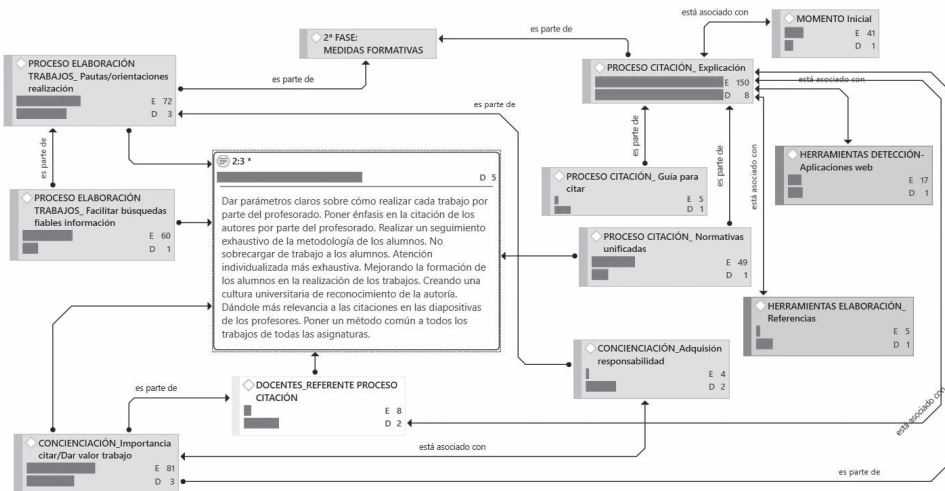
2ª FASE:
MEDIDAS FORMATIVAS

es parte de

está asociado con

MOMENTO Inicial
E 41
D 1

PROCESO ELABORACIÓN TRABAJOS_ Pautas/orientaciones realización
E 72
D 3

es parte de

PROCESO CITACIÓN_ Explicación
E 150
D 8

está asociado con

es parte de

es parte de

2:3 *
D 5

Dar parámetros claros sobre cómo realizar cada trabajo por parte del profesorado. Poner énfasis en la citación de los autores por parte del profesorado. Realizar un seguimiento exhaustivo de la metodología de los alumnos. No sobrecargar de trabajo a los alumnos. Atención individualizada más exhaustiva. Mejorando la formación de los alumnos en la realización de los trabajos. Creando una cultura universitaria de reconocimiento de la autoría. Dándole más relevancia a las citaciones en las diapositivas de los profesores. Poner un método común a todos los trabajos de todas las asignaturas.

PROCESO ELABORACIÓN TRABAJOS_ Facilitar búsquedas fiables información
E 60
D 1

es parte de

es parte de

PROCESO CITACIÓN_ Guía para citar
E 5
D 1

HERRAMIENTAS DETECCIÓN- Aplicaciones web
E 17
D 1

está asociado con

PROCESO CITACIÓN_ Normativas unificadas
E 49
D 1

HERRAMIENTAS ELABORACIÓN_ Referencias
E 5
D 1

CONCIENCIACIÓN_Adquisición responsabilidad
E 4
D 2

es parte de

DOCENTES_REFERENTE PROCESO CITACIÓN
E 8
D 2

está asociado con

CONCIENCIACIÓN_Importancia citar/Dar valor trabajo
E 81
D 3

está asociado con

es parte de